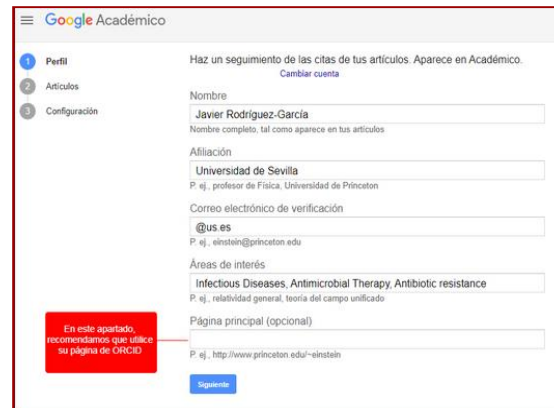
≡ Google Académico

1 Perfil
2 Artículos
3 Configuración

Haz un seguimiento de las citas de tus artículos. Aparece en Académico.
Cambiar cuenta

Nombre
Javier Rodríguez-García
Nombre completo, tal como aparece en tus artículos

Afiliación
Universidad de Sevilla
P. ej., profesor de Física, Universidad de Princeton

Correo electrónico de verificación
@us.es
P. ej., einstein@princeton.edu

Áreas de interés
Infectious Diseases, Antimicrobial Therapy, Antibiotic resistance
P. ej., relatividad general, teoría del campo unificado

Página principal (opcional)

P. ej., http://www.princeton.edu/~einstein

En este apartado, recomendamos que utilice su página de ORCID

Siguiente